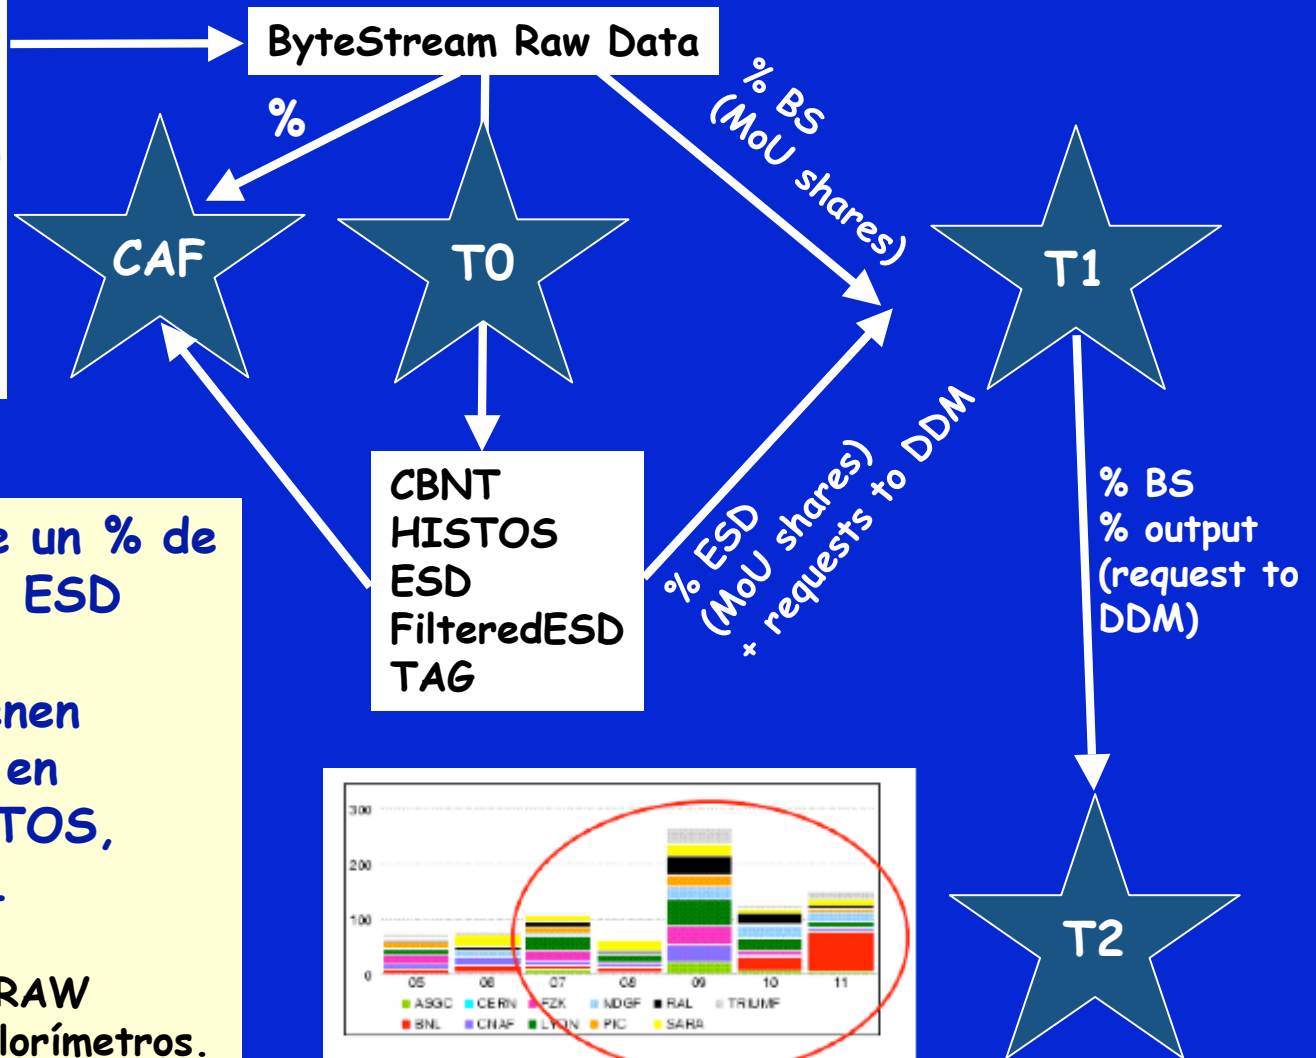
ByteStream Raw Data

%

% BS
(MoU shares)

CAF

T0

T1

CBNT
HISTOS
ESD
FilteredESD
TAG

% ESD
(MoU shares)
+ requests to DDM

% BS
% output
(request to DDM)

T2

e un % de
ESD

nen
en
TOS,
.

RAW
lorímetros.

300
200
100
0
05
06
07
08
09
10
11

ASGC CERN FZK NDGF RAL TRIUMF
BNL CNAF LYON PIC SARA